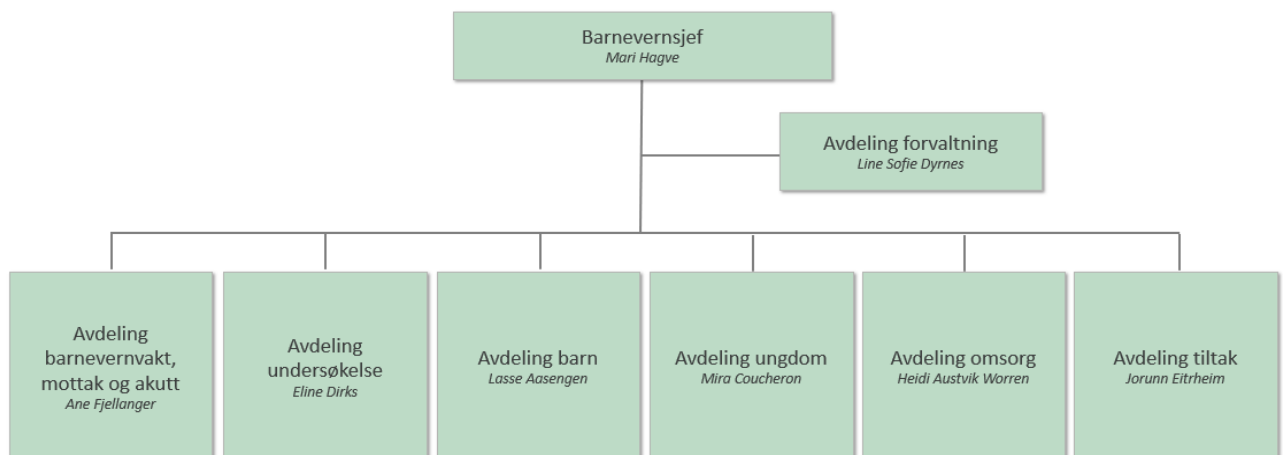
Barnevernsjef
Mari Hagve

Avdeling forvaltning
Line Sofie Dyrnes

Avdeling barnevernvakt, mottak og akutt
Ane Fjellanger

Avdeling undersøkelse
Eline Dirks

Avdeling barn
Lasse Aasengen

Avdeling ungdom
Mira Coucheron

Avdeling omsorg
Heidi Austvik Worren

Avdeling tiltak
Jorunn Eitrheim